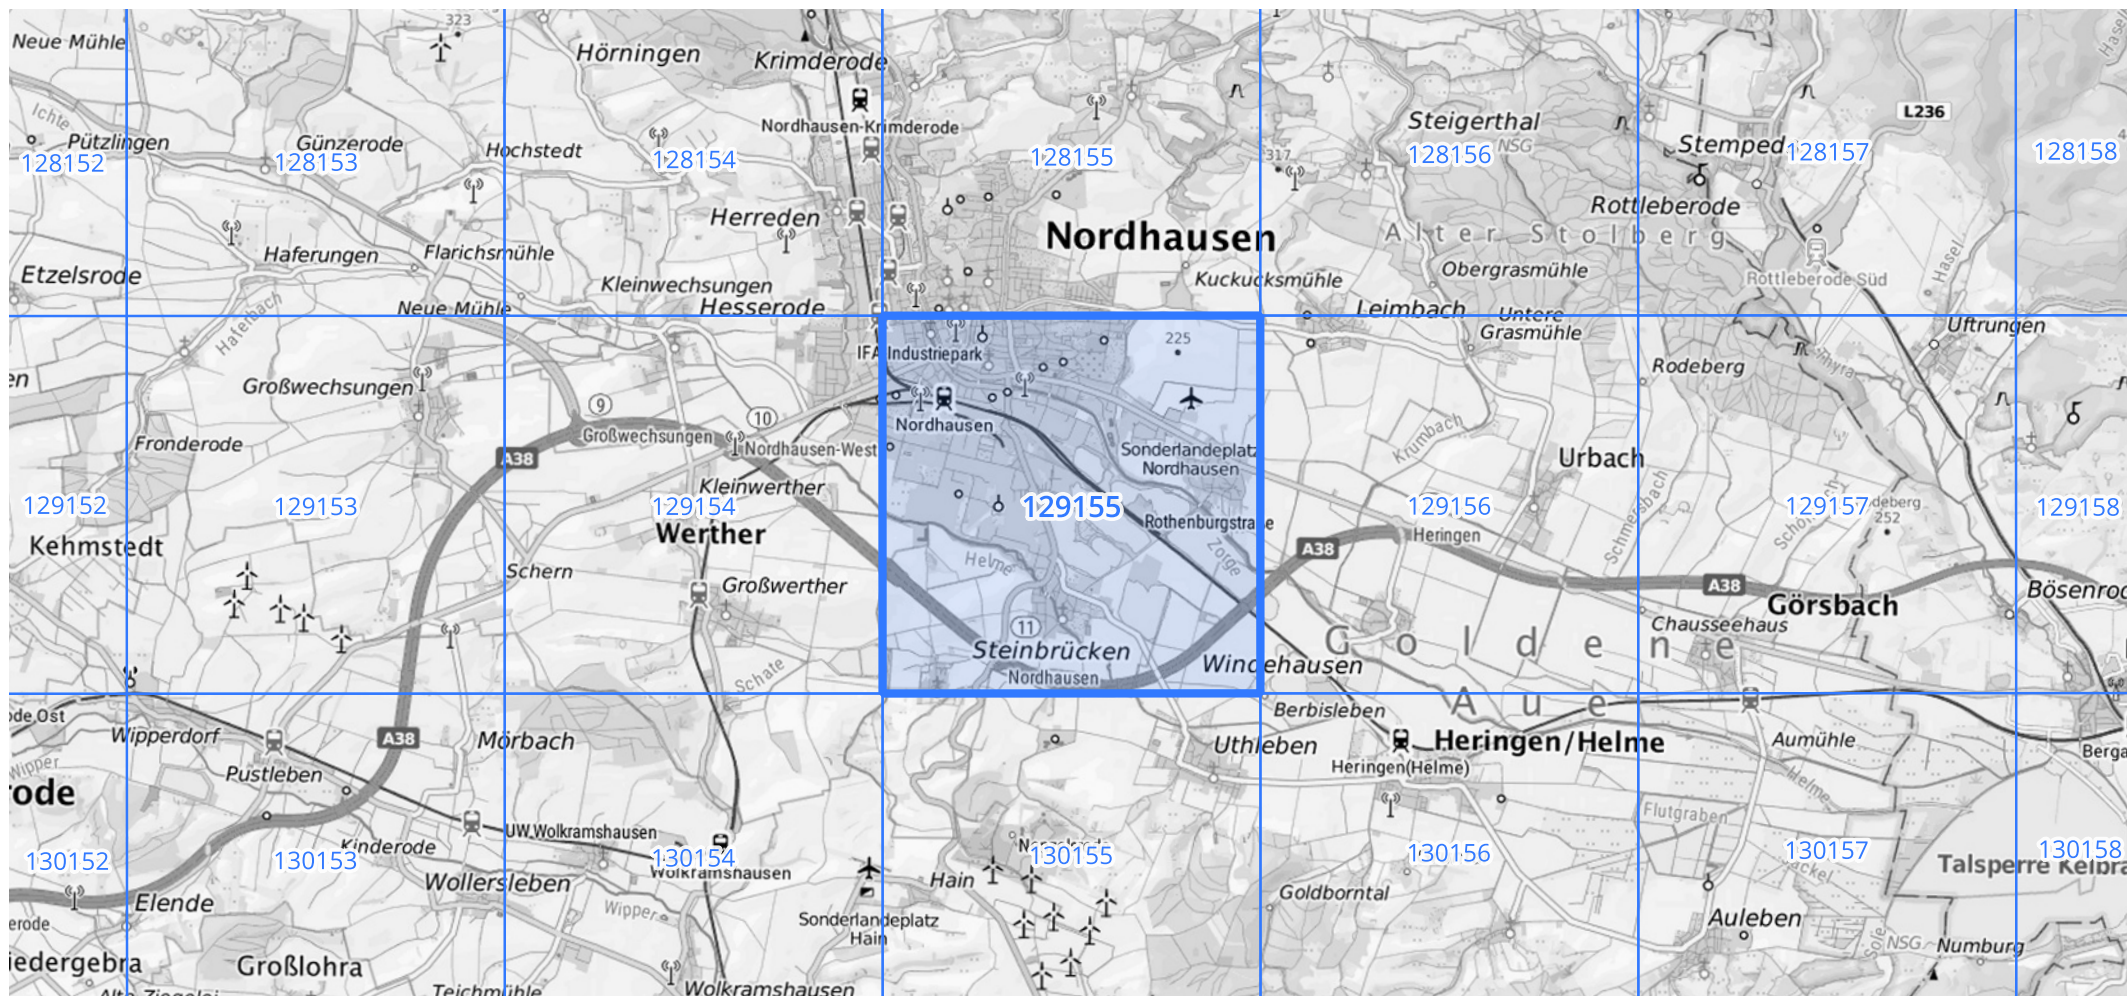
Neue Mühle
323
Hörningen
Krimderode
Ichte
Pützlingen
Günzerode
Hochstedt
Nordhausen-Krimderode
128152
128153
128154
128155
Steigerthal
NSG
317
128156
Stempeda
128157
L236
128158
Herreden
Nordhausen
Rottleberode
Etzelsrode
Haferungen
Flarichsmühle
Kleinwechsungen
Kuckucksmühle
Alter Stolberg
Obergrasmühle
Rottleberode Süd
Hasel
Neue Mühle
Hesserode
Leimbach
Untere Grasmühle
Haferbach
IFA Industriepark
225
Uftrungen
Großwechsungen
Rodeberg
Thyra
Fronderode
9
Großwechsungen
10
Nordhausen-West
Nordhausen
Sonderlandeplatz Nordhausen
Krumbach
Urbach
A38
Kleinwerther
129152
129153
129154
129155
Rothenburgstraße
129156
129157
Rödeberg 252
129158
Kehmstedt
Werther
Heringen
Schmersbach
Schom
Helme
Zorge
A38
A38
Schern
Großwerther
Görsbach
Bösenrode
Chausseehaus
Golden
11
Steinbrücken
Windehausen
Schate
Nordhausen
Aue
Berbisleben
rode Ost
Wipperdorf
A38
Morbach
Uthleben
Heringen/Helme
Aumühle
Berga
Wipper
Pustleben
Heringen(Helme)
Helme
rode
Flutgraben
UW Wolkramshausen
Kinderode
130152
130153
130154
Wolkramshausen
130155
130156
130157
130158
Hain
Talsperre Kelbra
Wollersleben
Elende
Goldborntal
Wipper
Sonderlandeplatz Hain
Auleben
erode
NSG
Numburg
iedergebra
Großlohra
Sole
Wolkramshausen
Teichmühle